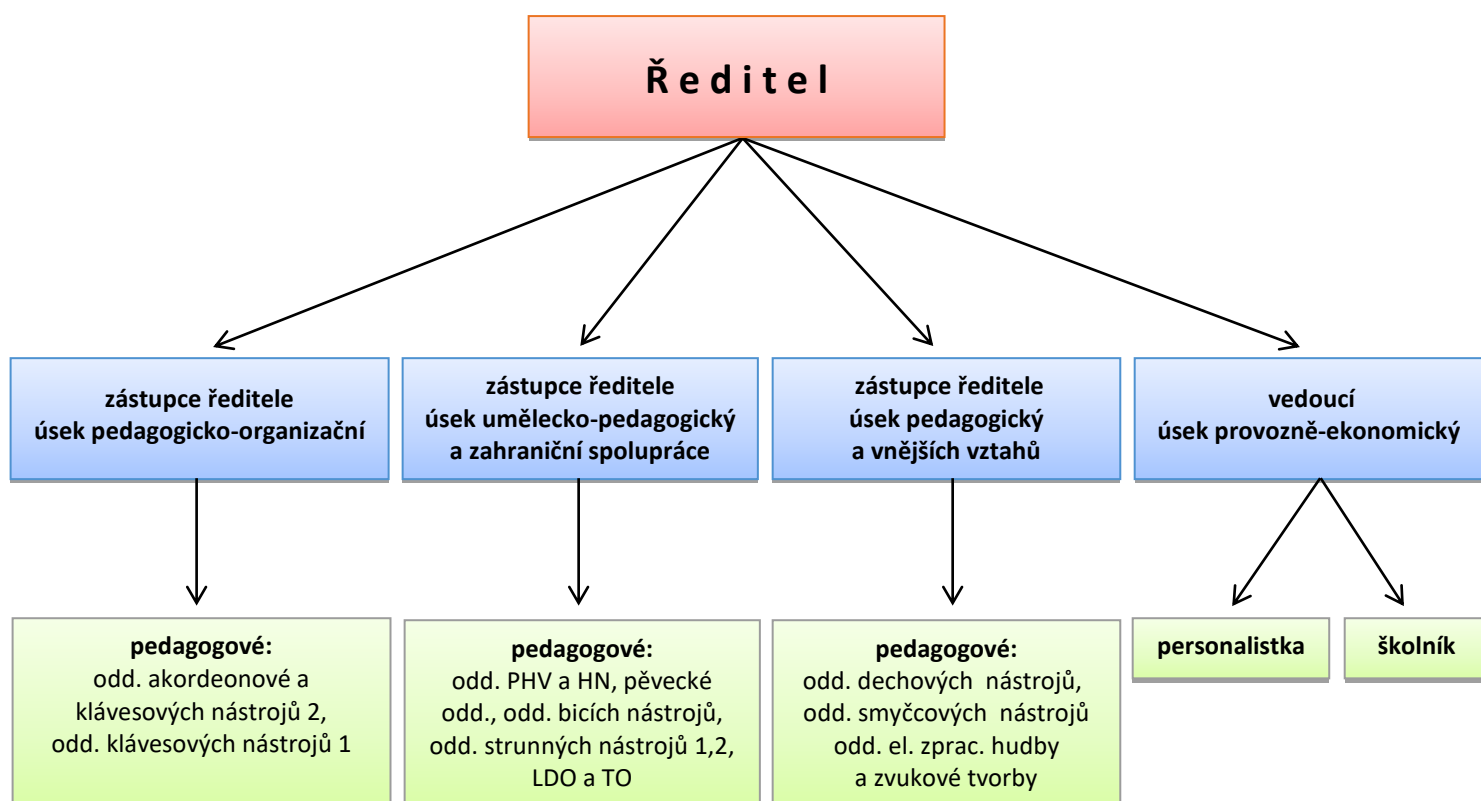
Ředitel

zástupce ředitele
úsek pedagogicko-organizační

zástupce ředitele
úsek umělecko-pedagogický
a zahraniční spolupráce

zástupce ředitele
úsek pedagogický
a vnějších vztahů

vedoucí
úsek provozně-ekonomický

pedagogové:
odd. akordeonové a klávesových nástrojů 2, odd. klávesových nástrojů 1

pedagogové:
odd. PHV a HN, pěvecké odd., odd. bicích nástrojů, odd. strunných nástrojů 1,2, LDO a TO

pedagogové:
odd. dechových nástrojů, odd. smyčcových nástrojů odd. el. zprac. hudby a zvukové tvorby

personalistka

školník